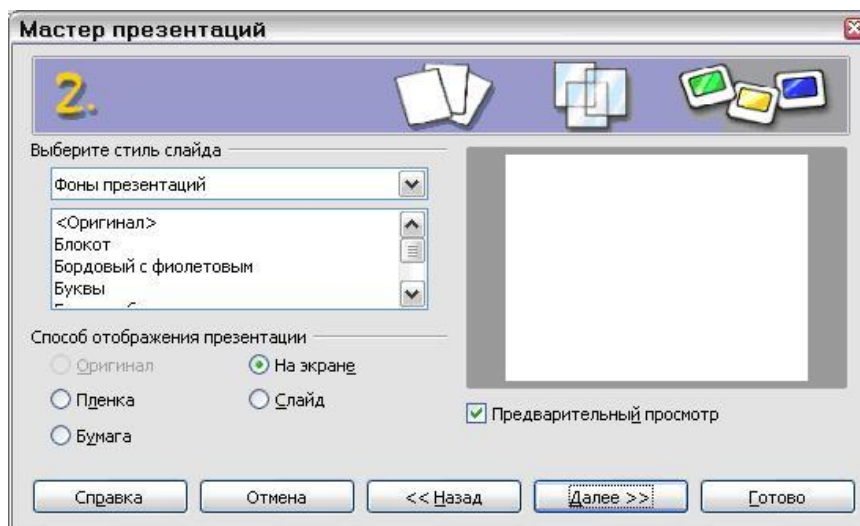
Мастер презентаций

2.

Выберите стиль слайда

Фоны презентаций

<Оригинал>
Блокот
Бордовый с фиолетовым
Буквы
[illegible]

Способ отображения презентации

Оригинал
На экране
Пленка
Слайд
Бумага

Предварительный просмотр

Справка
Отмена
<< Назад
Далее >>
Готово